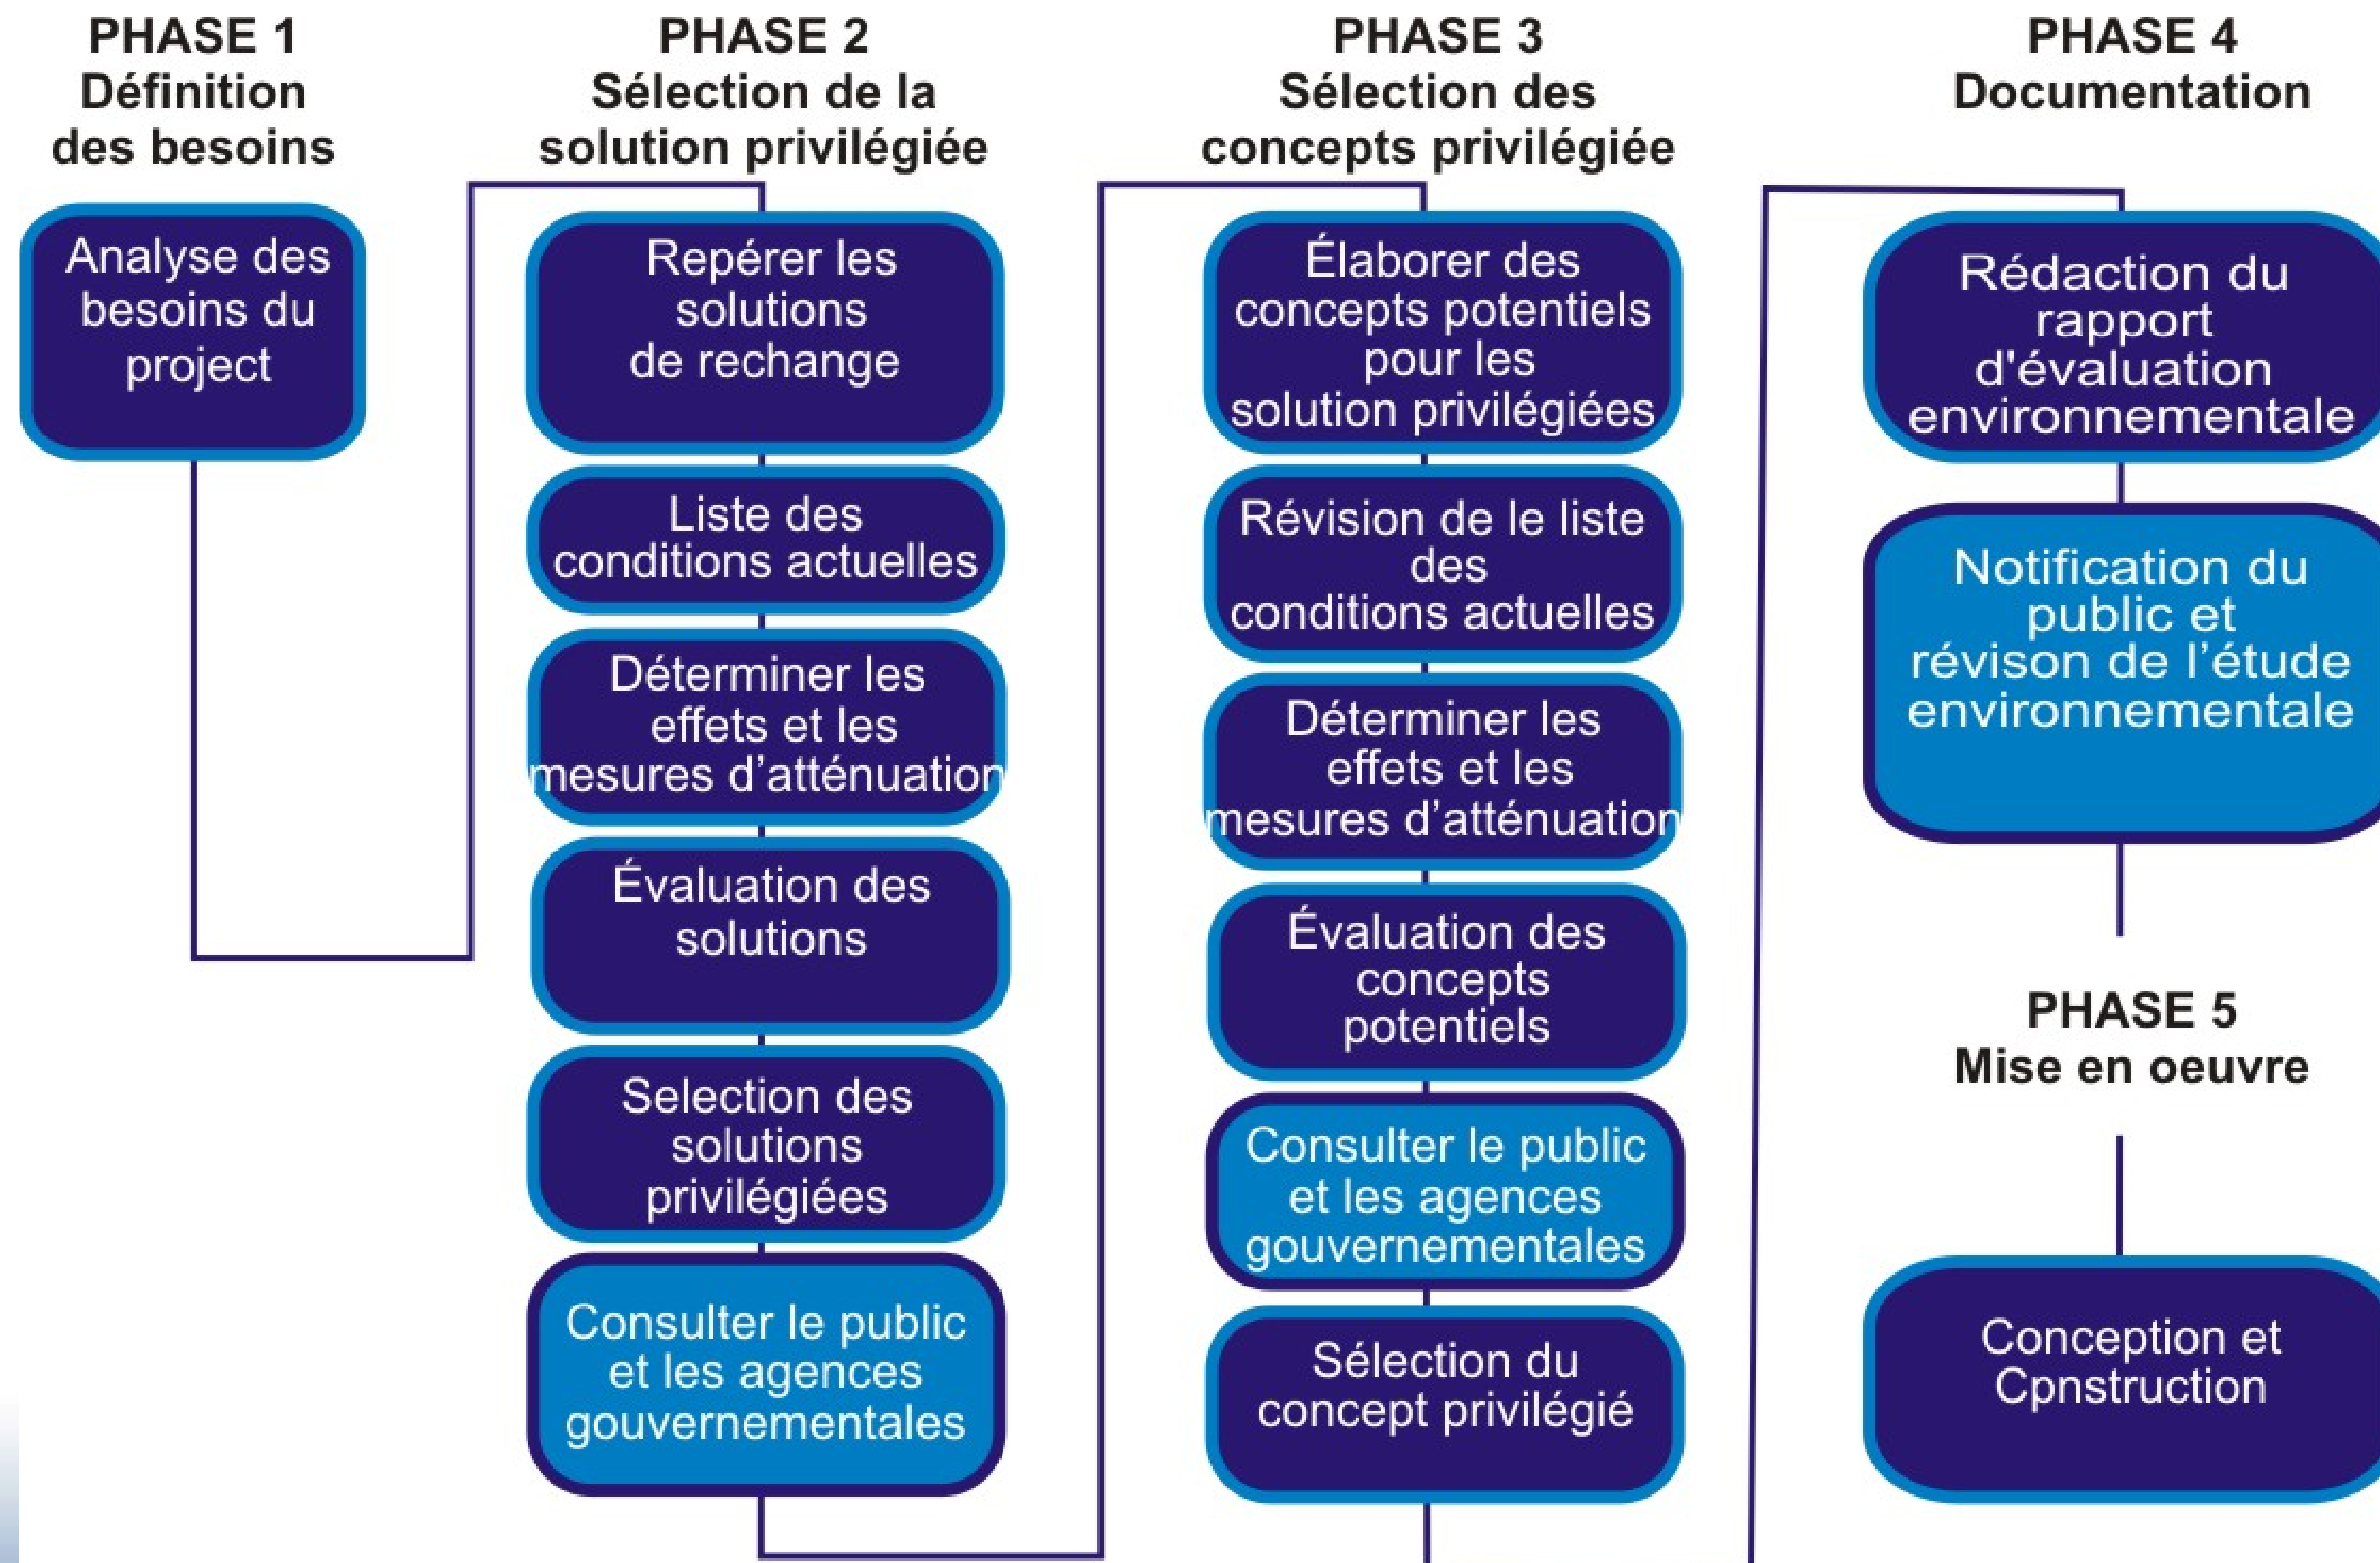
PHASE 1
Définition des besoins

Analyse des besoins du project

PHASE 2
Sélection de la solution privilégiée

Repérer les solutions de rechange

Liste des conditions actuelles

Déterminer les effets et les mesures d'atténuation

Évaluation des solutions

Selection des solutions privilégiées

Consulter le public et les agences gouvernementales

PHASE 3
Sélection des concepts privilégiée

Élaborer des concepts potentiels pour les solution privilégiées

Révision de le liste des conditions actuelles

Déterminer les effets et les mesures d'atténuation

Évaluation des concepts potentiels

Consulter le public et les agences gouvernementales

Sélection du concept privilégié

PHASE 4
Documentation

Rédaction du rapport d'évaluation environnementale

Notification du public et révison de l'étude environnementale

PHASE 5
Mise en oeuvre

Conception et Cpnstruction